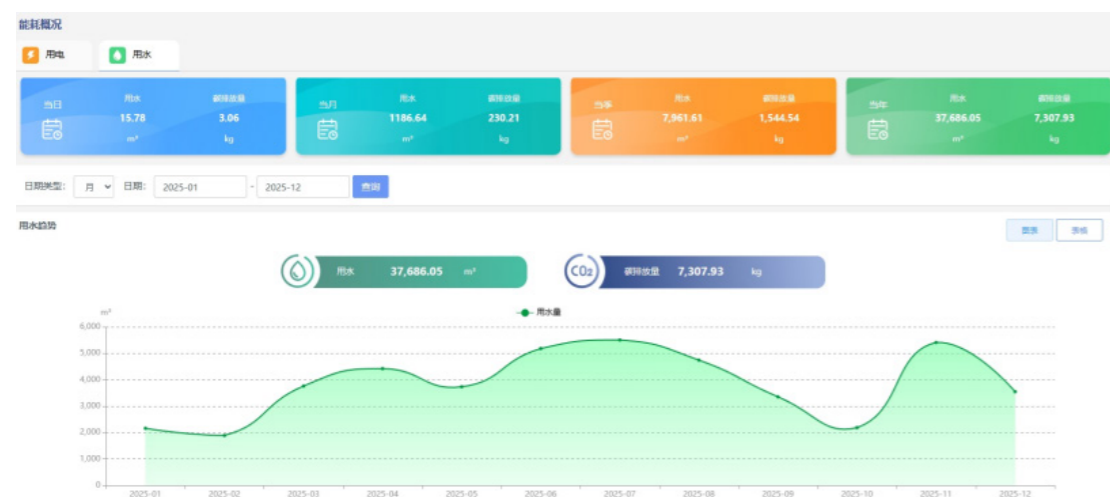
能耗概况

用电 用水

当日 用水 15.78 m³ 碳排放量 3.06 kg

当月 用水 1186.64 m³ 碳排放量 230.21 kg

当季 用水 7,961.61 m³ 碳排放量 1,544.54 kg

当年 用水 37,686.05 m³ 碳排放量 7,307.93 kg

日期类型: 月 日期: 2025-01 - 2025-12 查询

用水趋势

图表 表格

用水 37,686.05 m³

CO2 碳排放量 7,307.93 kg

m³

用水量

6,000
5,000
4,000
3,000
2,000
1,000
0

2025-01 2025-02 2025-03 2025-04 2025-05 2025-06 2025-07 2025-08 2025-09 2025-10 2025-11 2025-12